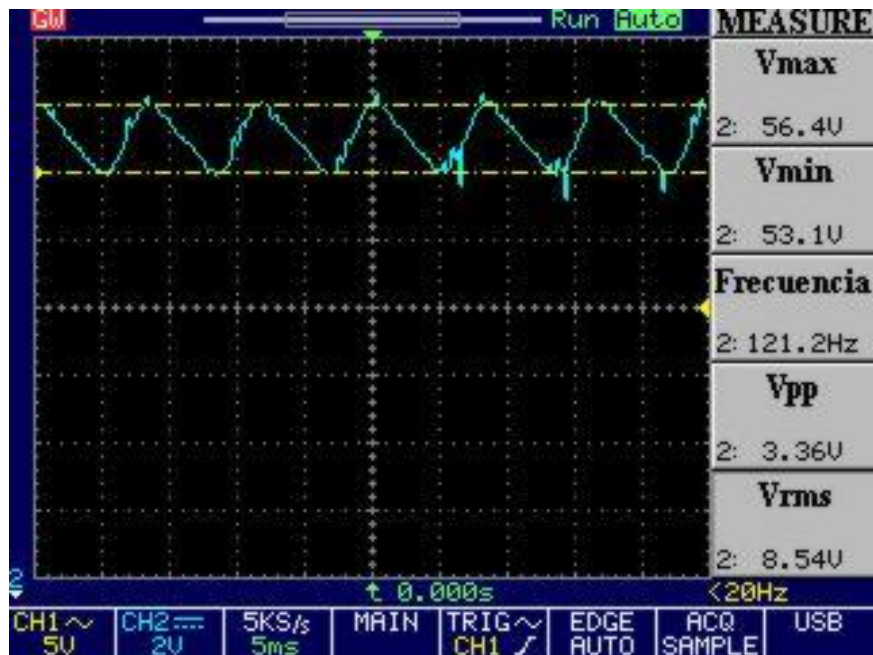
GW Run Auto MEASURE

Vmax
2: 56.4V

Vmin
2: 53.1V

Frecuencia
2: 121.2Hz

Vpp
2: 3.36V

Vrms
2: 8.54V

2

t 0.000s <20Hz

CH1 ~ 5V | CH2 ⎓ 2V | 5KS/s 5ms | MAIN | TRIG~ CH1 ⁄ | EDGE AUTO | ACQ SAMPLE | USB